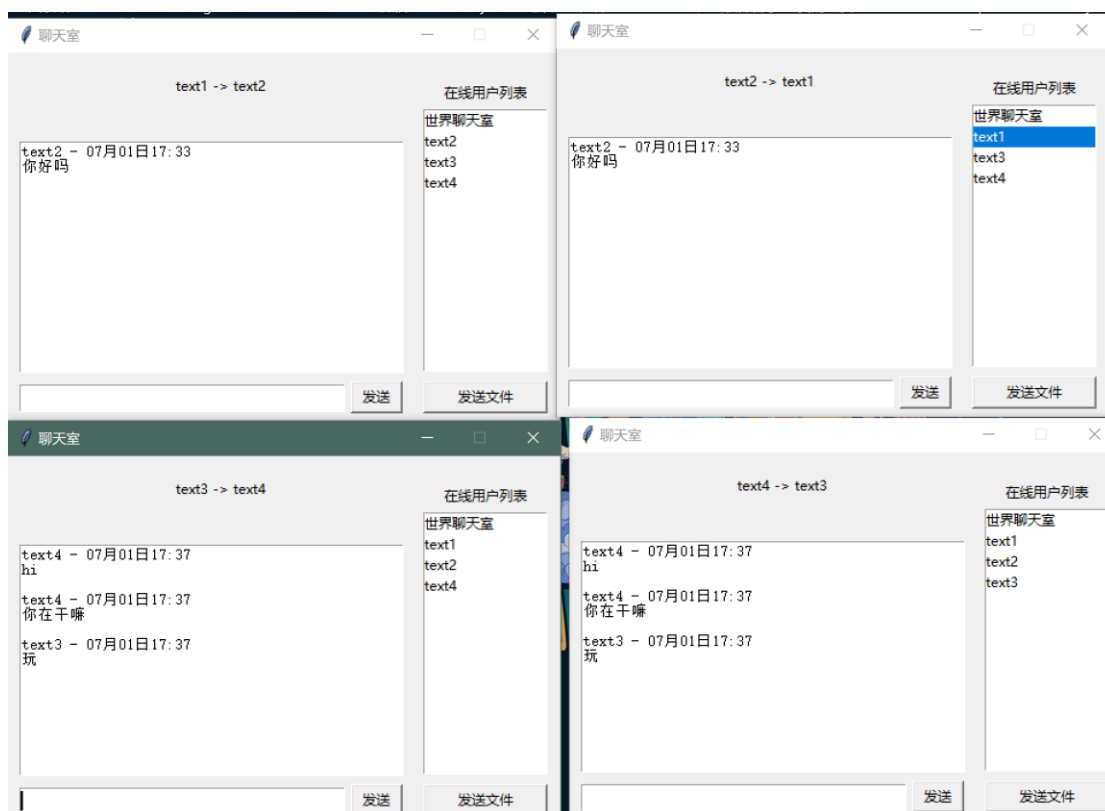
聊天室

text1 -> text2

在线用户列表

世界聊天室
text2
text3
text4

text2 - 07月01日17:33
你好吗

发送

发送文件

聊天室

text2 -> text1

在线用户列表

世界聊天室
text1
text3
text4

text2 - 07月01日17:33
你好吗

发送

发送文件

聊天室

text3 -> text4

在线用户列表

世界聊天室
text1
text2
text4

text4 - 07月01日17:37
hi

text4 - 07月01日17:37
你在干嘛

text3 - 07月01日17:37
玩

发送

发送文件

聊天室

text4 -> text3

在线用户列表

世界聊天室
text1
text2
text3

text4 - 07月01日17:37
hi

text4 - 07月01日17:37
你在干嘛

text3 - 07月01日17:37
玩

发送

发送文件